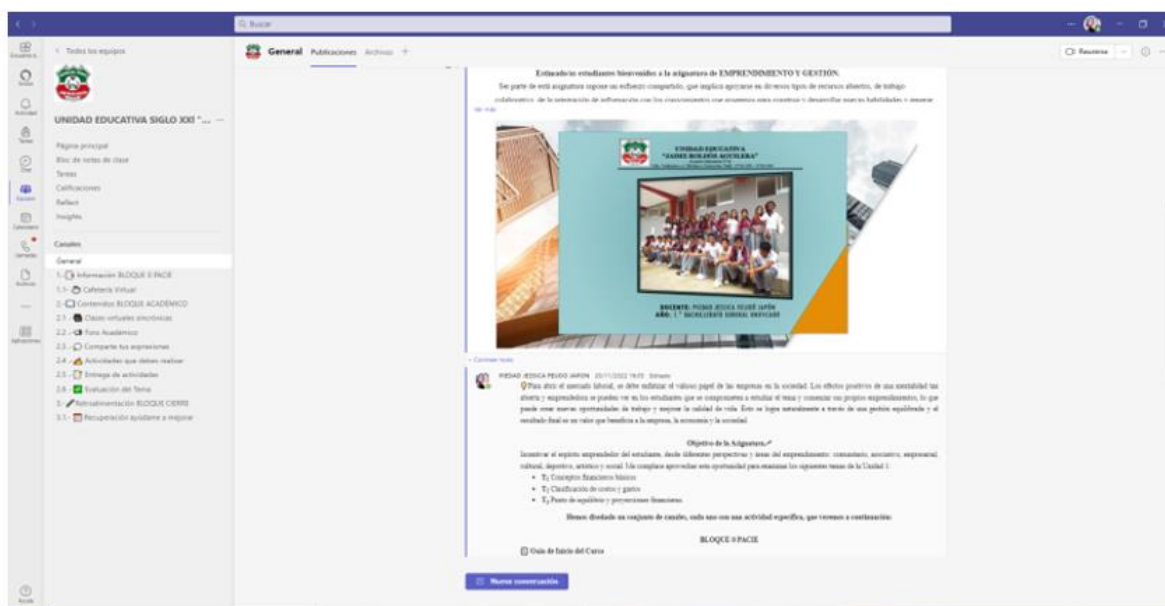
Q Buscar

< Todos los equipos

UNIDAD EDUCATIVA SIGLO XXI "... ···

Página principal
Bloc de notas de clase
Tareas
Calificaciones
Reflect
Insights

Canales
General
1.- Información BLOQUE 0 PACIE
1.1.- Cafetería Virtual
2.- Contenidos BLOQUE ACADÉMICO
2.1.- Clases virtuales sincrónicas
2.2.- Foro Académico
2.3.- Comparte tus expresiones
2.4.- Actividades que debes realizar
2.5.- Entrega de actividades
2.6.- Evaluación del Tema
3.- Retroalimentación BLOQUE CIERRE
3.1.- Recuperación ayúdame a mejorar

General Publicaciones Archivos +

Reunirse

Estimados estudiantes bienvenidos a la asignatura de EMPRENDIMIENTO Y GESTIÓN.

Ser parte de esta asignatura supone un esfuerzo compartido, que implica apoyarse en diversos tipos de recursos abiertos, de trabajo colaborativo, de la interacción de información con los conocimientos con nosotros y desarrollar nuevas habilidades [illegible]

UNIDAD EDUCATIVA "JAIME ROLDÓS AGUILERA"

DOCENTE: PIEDAD JESSICA PEUDE JAPÓN
AÑO: 1° BACHILLERATO GENERAL UNIFICADO

Contraer todo

PIEDAD JESSICA PEUDO JAPON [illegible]

Para abrir el mercado laboral, se debe enfatizar el valioso papel de las empresas en la sociedad. Los efectos positivos de una mentalidad tan abierta y emprendedora se pueden ver en los estudiantes que se comprometen a estudiar el tema y comenzar sus propios emprendimientos, lo que puede crear nuevas oportunidades de trabajo y mejorar la calidad de vida. Esto se logra naturalmente a través de una gestión equilibrada y el resultado final es un valor que beneficia a la empresa, la economía y la sociedad.

Objetivo de la Asignatura.

Incentivar el espíritu emprendedor del estudiante, desde diferentes perspectivas y áreas del emprendimiento: comunitario, asociativo, empresarial, cultural, deportivo, artístico y social. Me complace aprovechar esta oportunidad para examinar los siguientes temas de la Unidad 1:

- $T_1$ Conceptos financieros básicos
- $T_2$ Clasificación de costos y gastos
- $T_3$ Punto de equilibrio y proyecciones financieras

Hemos diseñado un conjunto de canales, cada uno con una actividad específica, que veremos a continuación:

BLOQUE 0 PACIE

Guía de Inicio del Curso

Nueva conversación